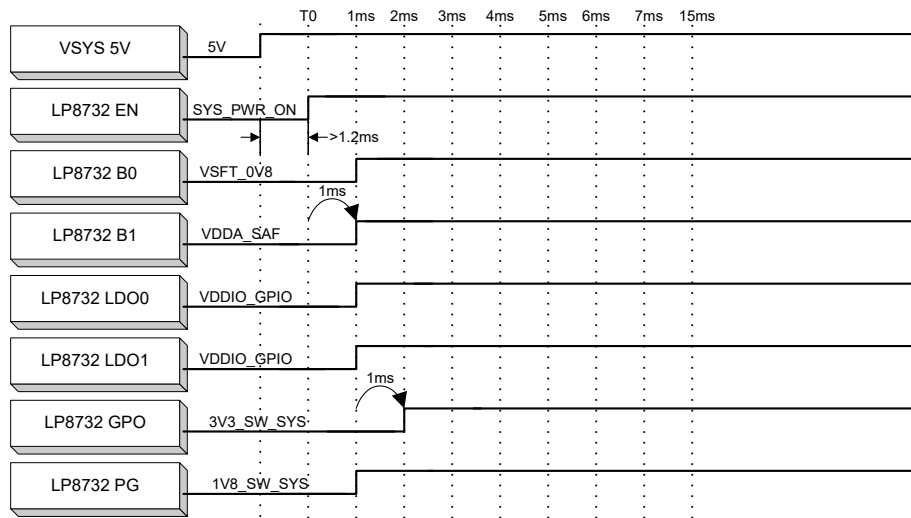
T0 1ms 2ms 3ms 4ms 5ms 6ms 7ms 15ms

VSYS 5V
5V

LP8732 EN
SYS_PWR_ON
>1.2ms

LP8732 B0
VSFT_0V8
1ms

LP8732 B1
VDDA_SAF

LP8732 LDO0
VDDIO_GPIO

LP8732 LDO1
VDDIO_GPIO
1ms

LP8732 GPO
3V3_SW_SYS

LP8732 PG
1V8_SW_SYS